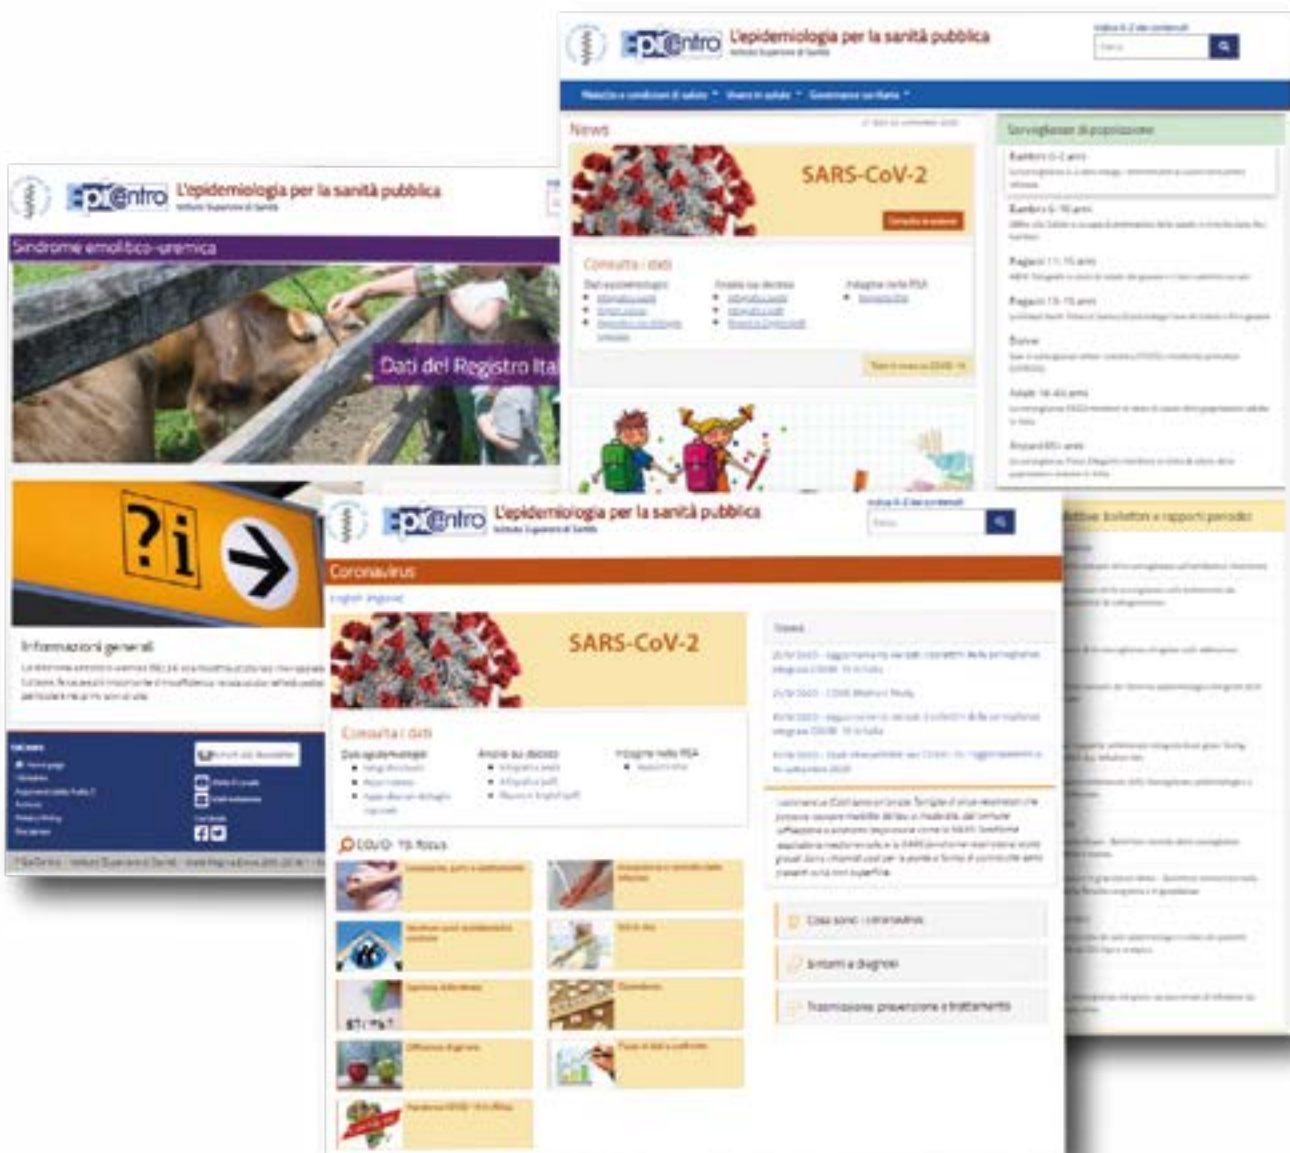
EpiCentro L'epidemiologia per la sanità pubblica
Istituto Superiore di Sanità

Malattie e condizioni di salute ▾ Vivere in salute ▾ Governance sanitaria ▾

News

SARS-CoV-2

Consulta i dati

Sorveglianze di popolazione

Bambini 0-2 anni

Bambini 6-10 anni

Ragazzi 11-15 anni

Ragazzi 13-15 anni

Donne

Adulti 18-69 anni

Anziani 65+ anni

EpiCentro L'epidemiologia per la sanità pubblica
Istituto Superiore di Sanità

Sindrome emolitico-uremica

Dati del Registro Ita

Informazioni generali

EpiCentro L'epidemiologia per la sanità pubblica
Istituto Superiore di Sanità

Coronavirus

English

SARS-CoV-2

Consulta i dati

Dati epidemiologici

Analisi sui decessi

Indagine nelle RSA

COVID-19 focus

News

Cosa sono i coronavirus

Sintomi e diagnosi

Trasmissione, prevenzione e trattamento

bollettini e rapporti periodici